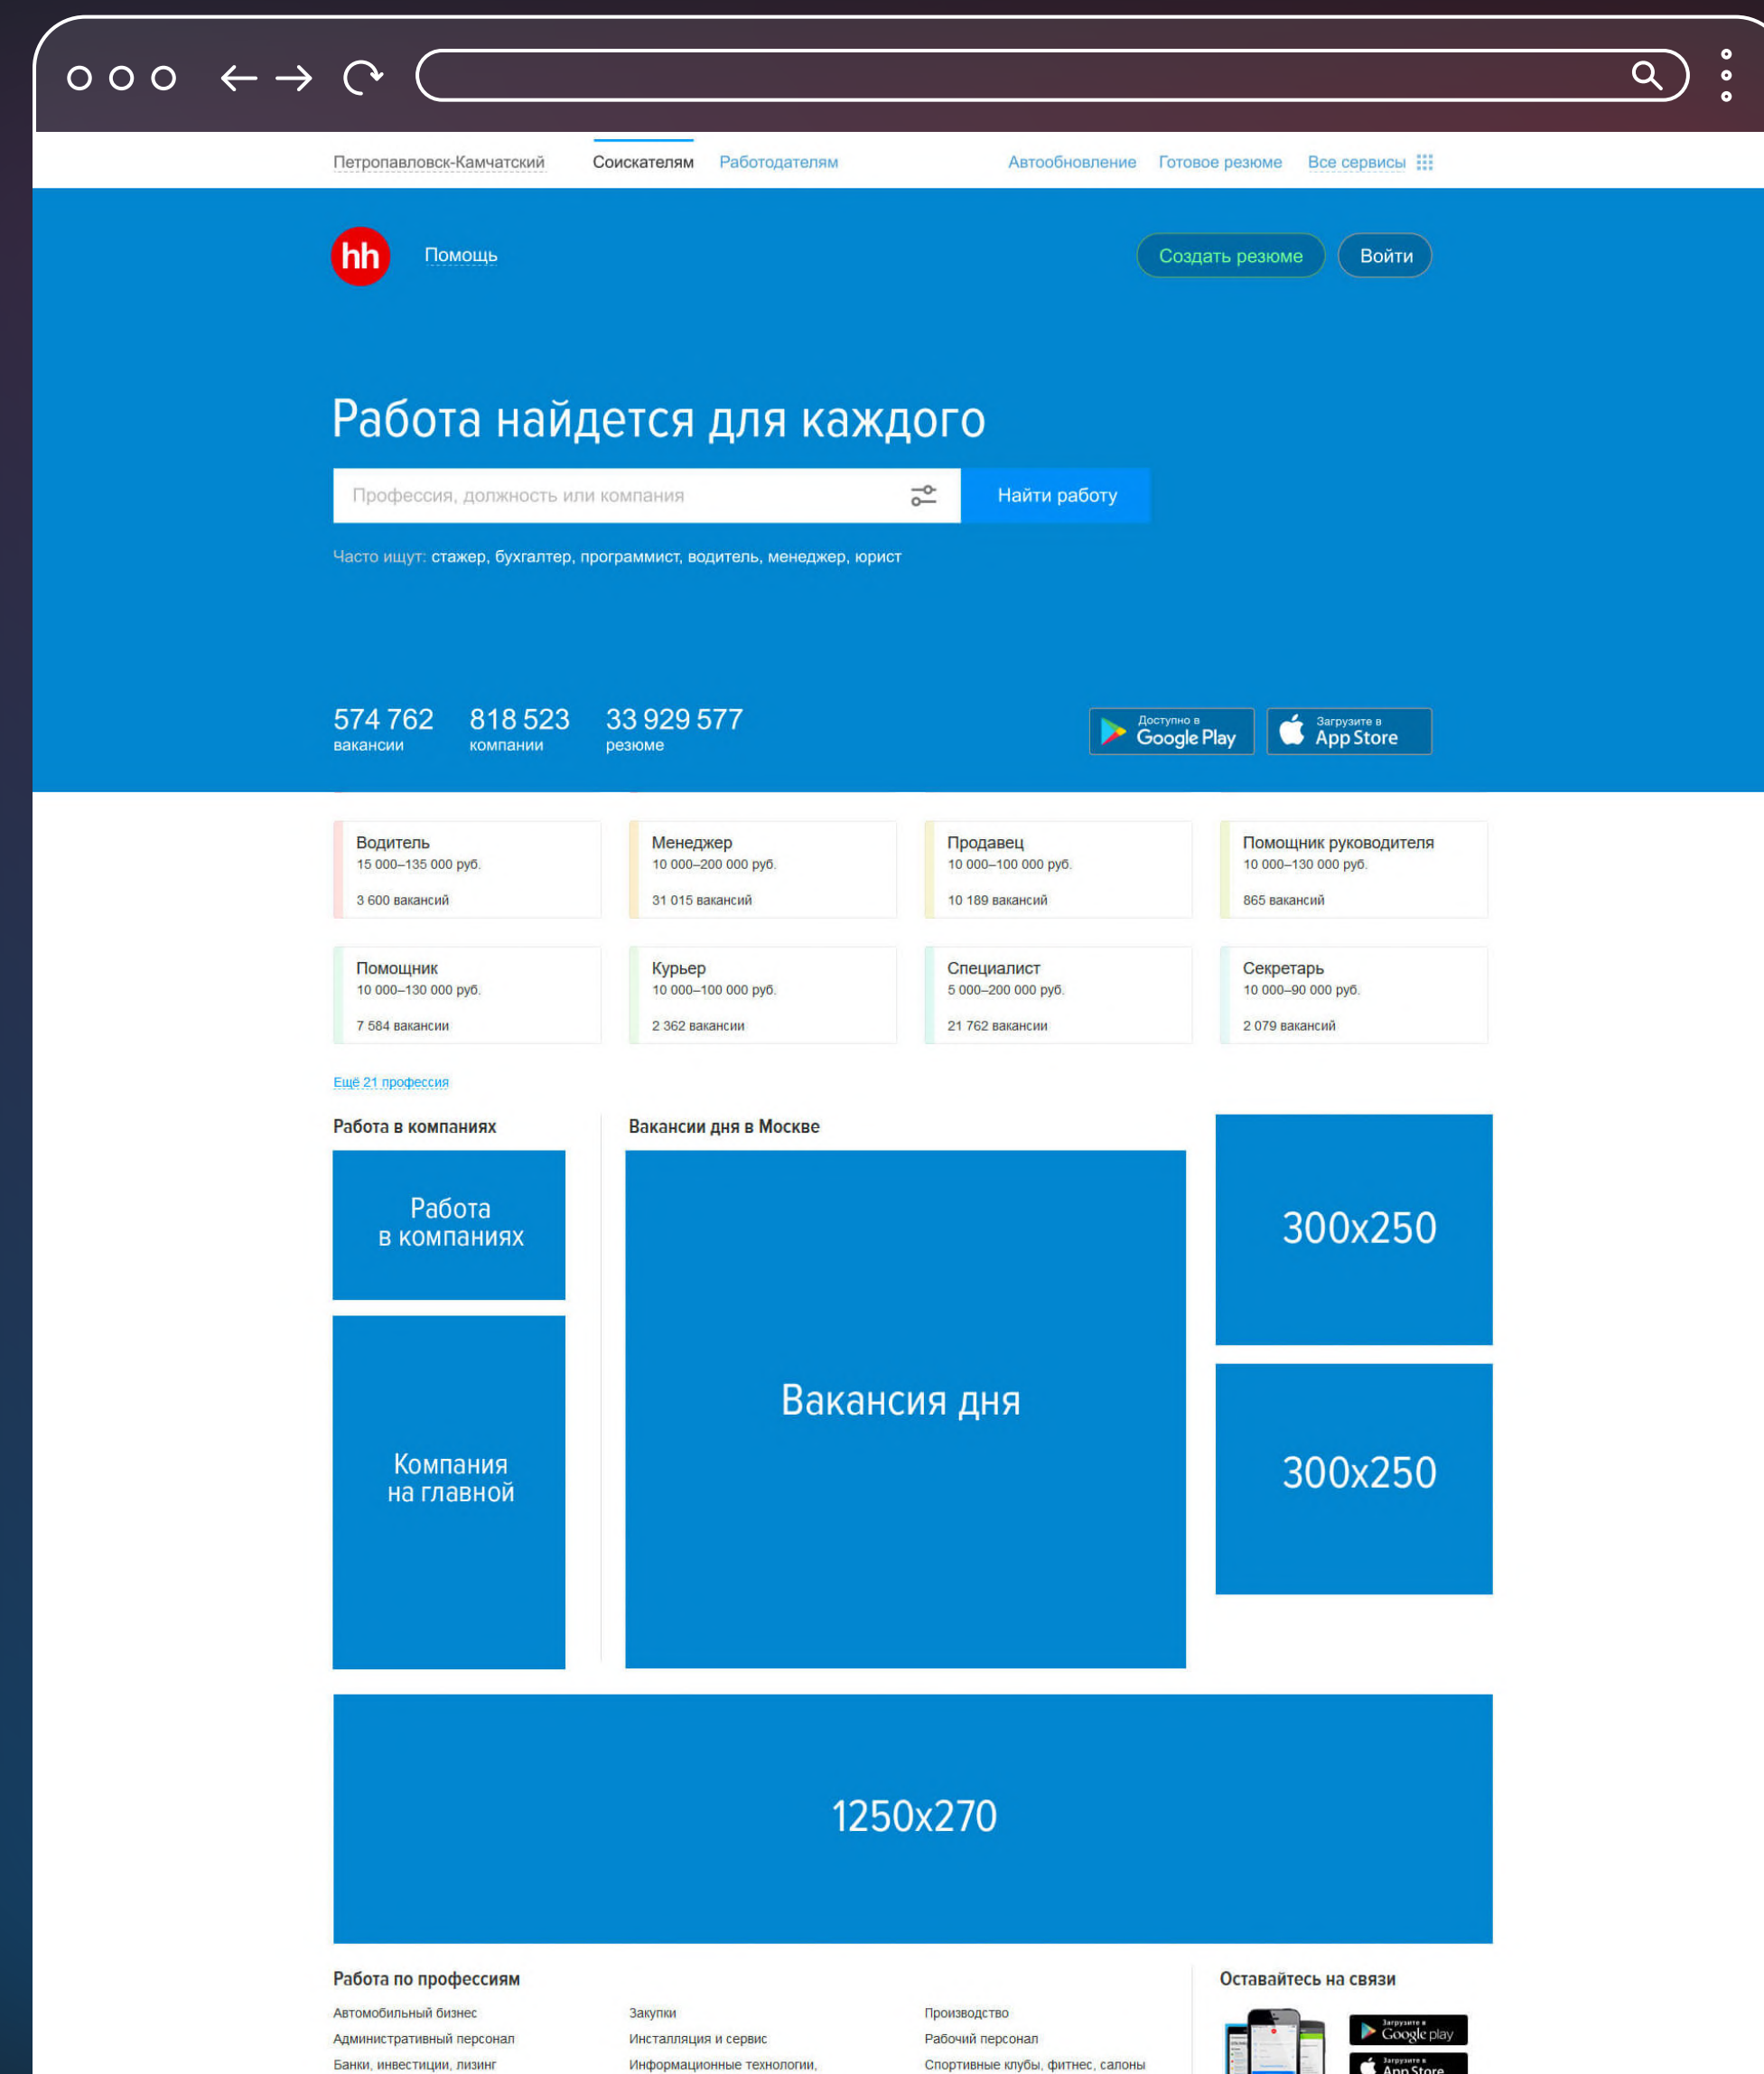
Петропавловск-Камчатский   Соискателям   Работодателям   Автообновление   Готовое резюме   Все сервисы

hh   Помощь   Создать резюме   Войти

Работа найдется для каждого

Профессия, должность или компания   Найти работу

Часто ищут: стажер, бухгалтер, программист, водитель, менеджер, юрист

574 762 вакансии   818 523 компании   33 929 577 резюме

Доступно в Google Play   Загрузите в App Store

| Водитель 15 000–135 000 руб. 3 600 вакансий | Менеджер 10 000–200 000 руб. 31 015 вакансий | Продавец 10 000–100 000 руб. 10 189 вакансий | Помощник руководителя 10 000–130 000 руб. 865 вакансий |
|---|---|---|---|
| Помощник 10 000–130 000 руб. 7 584 вакансии | Курьер 10 000–100 000 руб. 2 362 вакансии | Специалист 5 000–200 000 руб. 21 762 вакансии | Секретарь 10 000–90 000 руб. 2 079 вакансий |

Ещё 21 профессия

Работа в компаниях

Работа в компаниях

Компания на главной

Вакансии дня в Москве

Вакансия дня

300x250

300x250

1250x270

Работа по профессиям

Автомобильный бизнес
Административный персонал
Банки, инвестиции, лизинг

Закупки
Инсталляция и сервис
Информационные технологии,

Производство
Рабочий персонал
Спортивные клубы, фитнес, салоны

Оставайтесь на связи

Загрузите в Google play
Загрузите в App Store